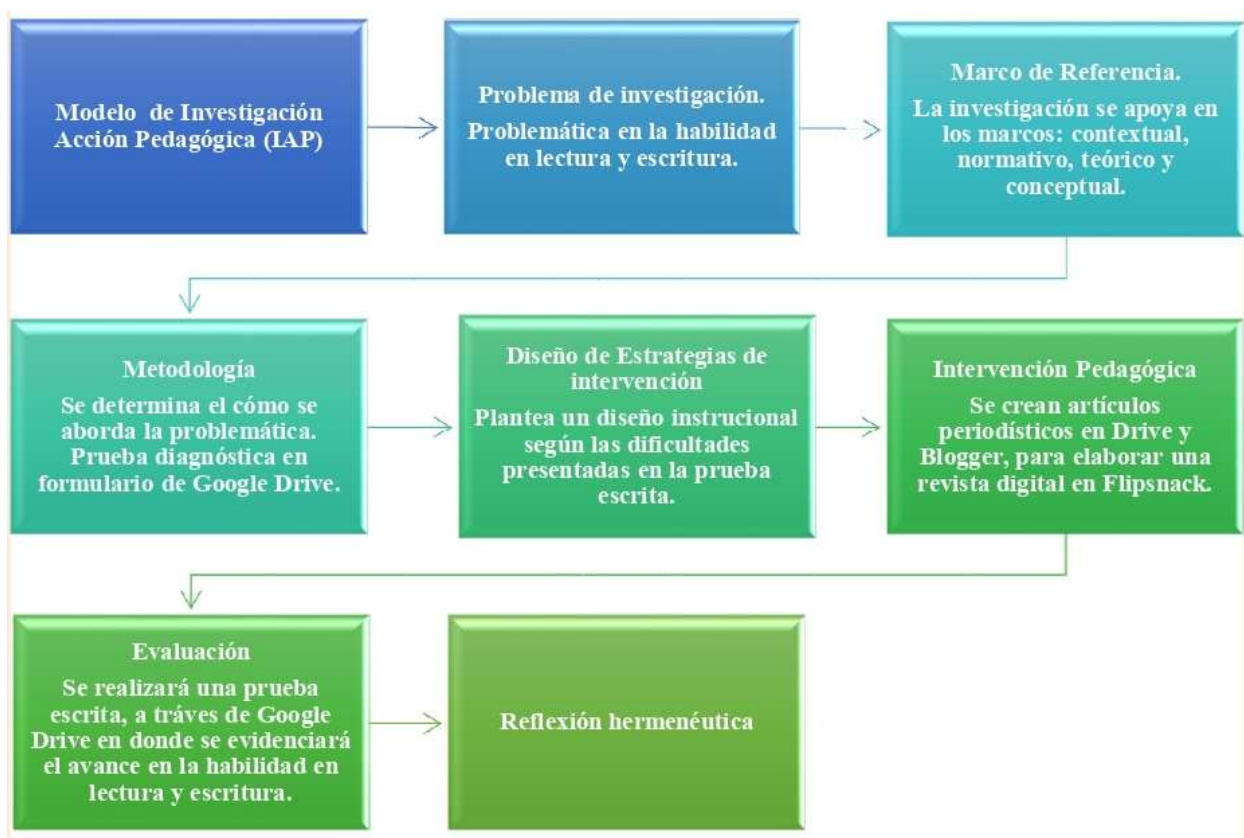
Modelo de Investigación Acción Pedagógica (IAP)

Problema de investigación.

Problemática en la habilidad en lectura y escritura.

Marco de Referencia.

La investigación se apoya en los marcos: contextual, normativo, teórico y conceptual.

Metodología

Se determina el cómo se aborda la problemática. Prueba diagnóstica en formulario de Google Drive.

Diseño de Estrategias de intervención

Plantea un diseño instrucional según las dificultades presentadas en la prueba escrita.

Intervención Pedagógica

Se crean artículos periodísticos en Drive y Blogger, para elaborar una revista digital en Flipsnack.

Evaluación

Se realizará una prueba escrita, a tráves de Google Drive en donde se evidenciará el avance en la habilidad en lectura y escritura.

Reflexión hermenéutica